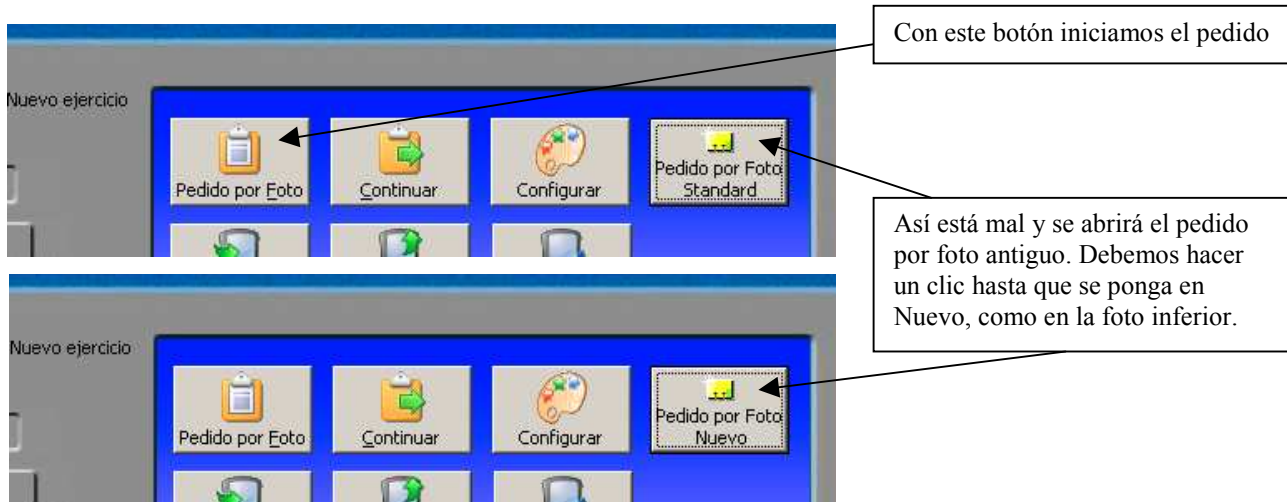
Con este botón iniciamos el pedido

Nuevo ejercicio

Pedido por Foto

Continuar

Configurar

Pedido por Foto Standard

Así está mal y se abrirá el pedido por foto antiguo. Debemos hacer un clic hasta que se ponga en Nuevo, como en la foto inferior.

Nuevo ejercicio

Pedido por Foto

Continuar

Configurar

Pedido por Foto Nuevo